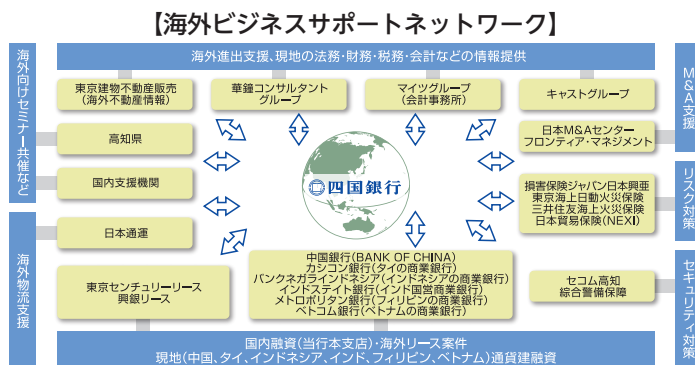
【海外ビジネスサポートネットワーク】

海外進出支援、現地の法務・財務・税務・会計などの情報提供

海外向けセミナー共催など

海外物流支援

M&A支援

リスク対策

セキュリティ対策

東京建物不動産販売
(海外不動産情報)

華鐘コンサルタント
グループ

マイツグループ
(会計事務所)

キャストグループ

高知県

日本M&Aセンター
フロンティア・マネジメント

国内支援機関

四国銀行

損害保険ジャパン日本興亜
東京海上日動火災保険
三井住友海上火災保険
日本貿易保険(NEXI)

日本通運

東京センチュリーリース
興銀リース

中国銀行(BANK OF CHINA)
カシコン銀行(タイの商業銀行)
バンクネガラインドネシア(インドネシアの商業銀行)
インドステイト銀行(インド国営商業銀行)
メトロポリタン銀行(フィリピンの商業銀行)
ベトコム銀行(ベトナムの商業銀行)

セコム高知
綜合警備保障

国内融資(当行本支店)・海外リース案件
現地(中国、タイ、インドネシア、インド、フィリピン、ベトナム)通貨建融資